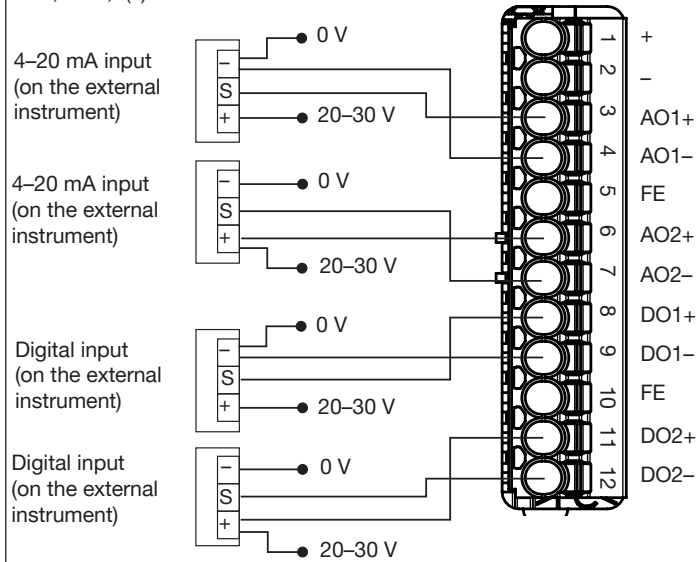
4–20 mA input
(on the external
instrument)

−
S
+

0 V

20–30 V

4–20 mA input
(on the external
instrument)

−
S
+

0 V

20–30 V

Digital input
(on the external
instrument)

−
S
+

0 V

20–30 V

Digital input
(on the external
instrument)

−
S
+

0 V

20–30 V

1 +
2 −
3 AO1+
4 AO1−
5 FE
6 AO2+
7 AO2−
8 DO1+
9 DO1−
10 FE
11 DO2+
12 DO2−